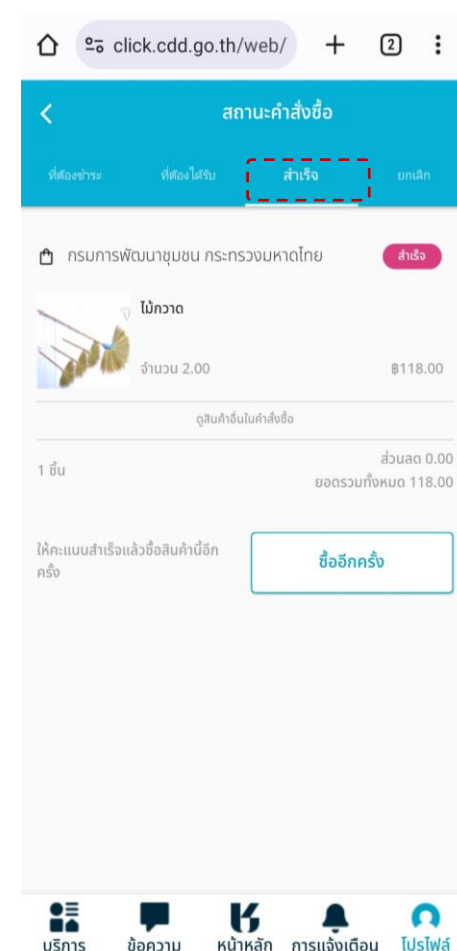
click.cdd.go.th/web/

2

สถานะคำสั่งซื้อ

ที่ต้องชำระ ที่ต้องได้รับ สำเร็จ ยกเลิก

กรมการพัฒนาชุมชน กระทรวงมหาดไทย สำเร็จ

ไม้กวาด

จำนวน 2.00 ฿118.00

ดูสินค้าอื่นในคำสั่งซื้อ

1 ชิ้น ส่วนลด 0.00
ยอดรวมทั้งหมด 118.00

ให้คะแนนสำเร็จแล้วซื้อสินค้านี้อีกครั้ง

ซื้ออีกครั้ง

บริการ ข้อความ หน้าหลัก การแจ้งเตือน โปรไฟล์